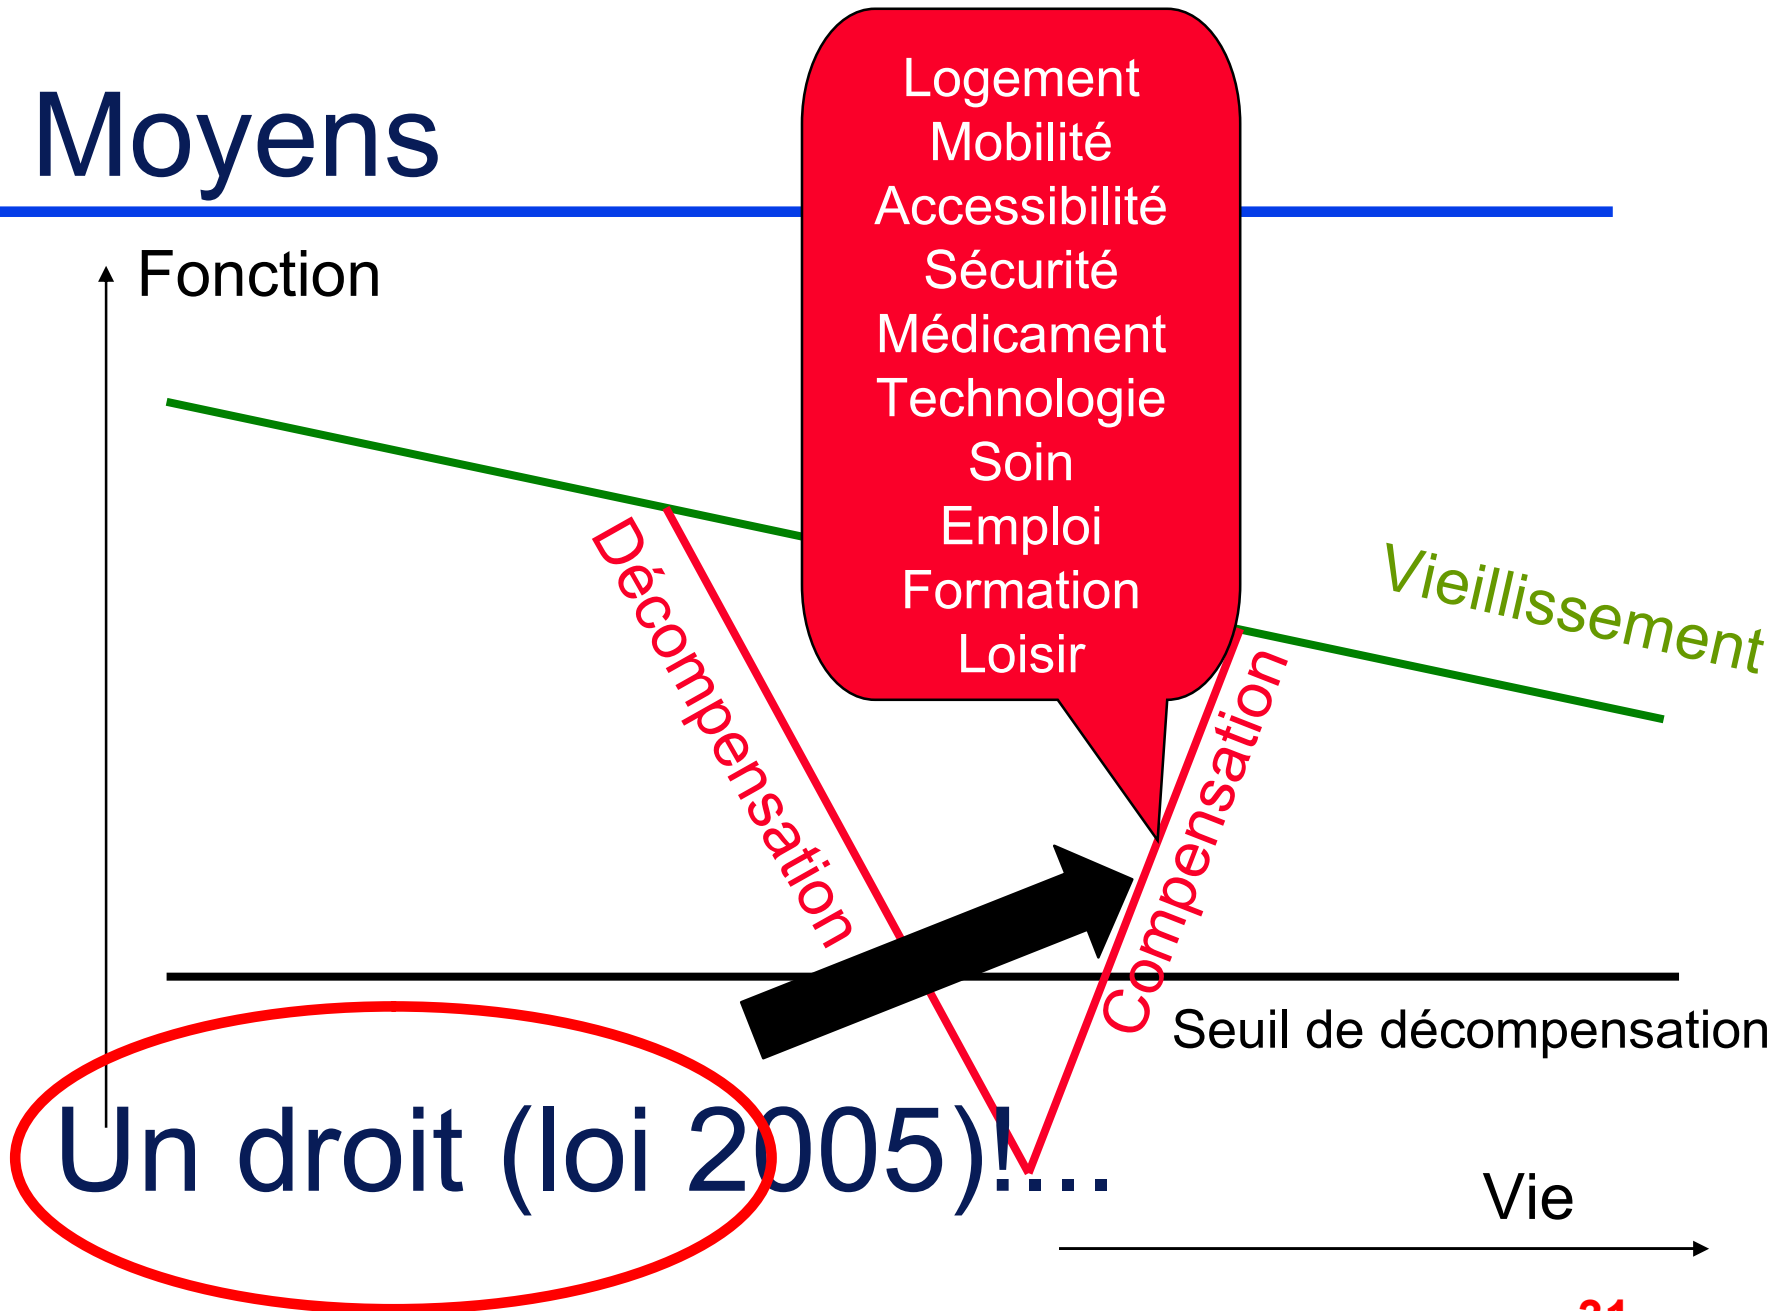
Moyens

Fonction

Logement
Mobilité
Accessibilité
Sécurité
Médicament
Technologie
Soin
Emploi
Formation
Loisir

Décompensation

Compensation

Vieillissement

Seuil de décompensation

Un droit (loi 2005)!...

Vie

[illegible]